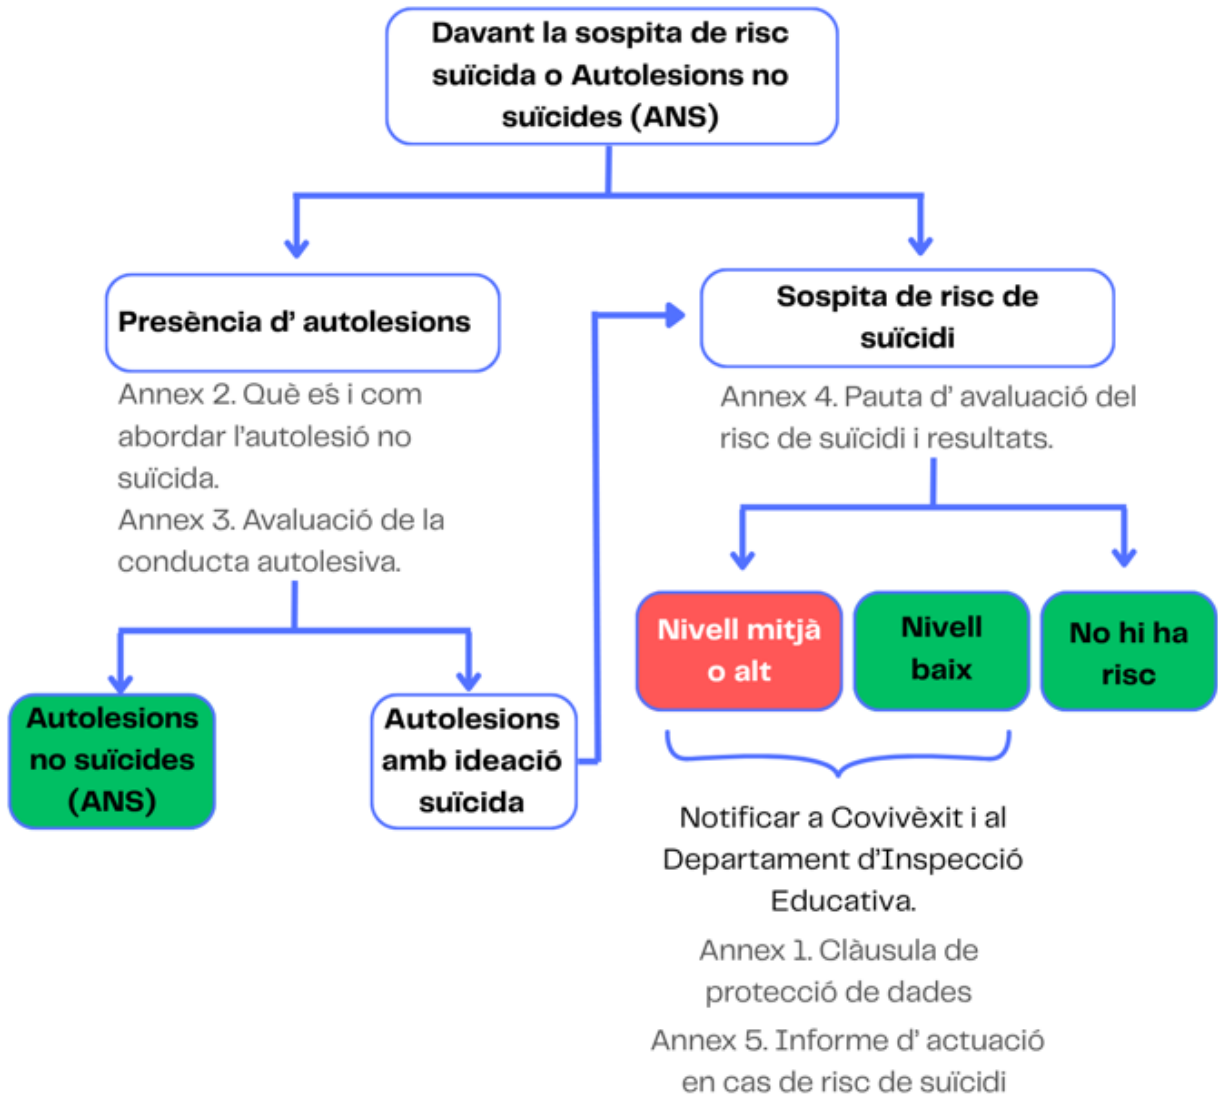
Davant la sospita de risc suïcida o Autolesions no suïcides (ANS)

Presència d' autolesions

Annex 2. Què eś i com abordar l'autolesió no suïcida.
Annex 3. Avaluació de la conducta autolesiva.

Autolesions no suïcides (ANS)

Autolesions amb ideació suïcida

Sospita de risc de suïcidi

Annex 4. Pauta d' avaluació del risc de suïcidi i resultats.

Nivell mitjà o alt

Nivell baix

No hi ha risc

Notificar a Covivèxit i al Departament d'Inspecció Educativa.

Annex 1. Clàusula de protecció de dades

Annex 5. Informe d' actuació en cas de risc de suïcidi